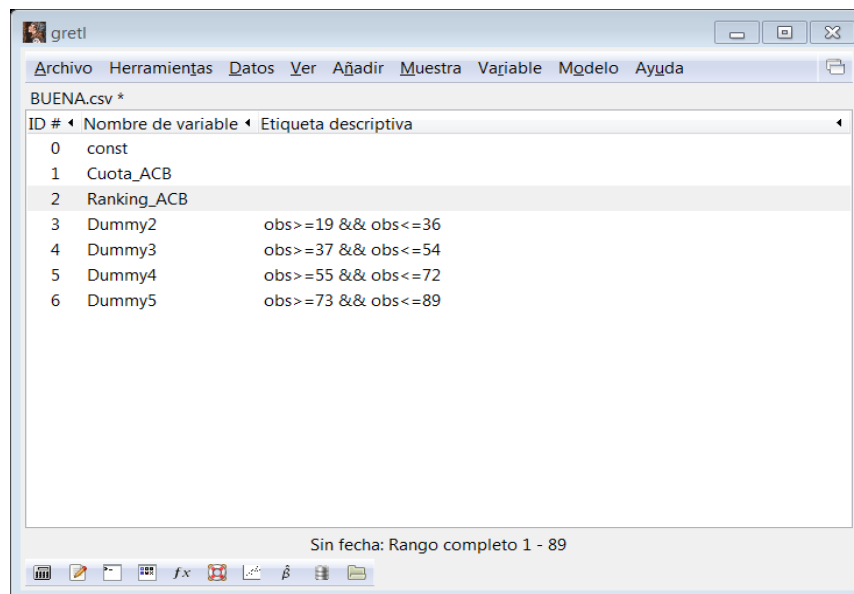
gretl

Archivo Herramientas Datos Ver Añadir Muestra Variable Modelo Ayuda

BUENA.csv *

| ID # | Nombre de variable | Etiqueta descriptiva |
|---|---|---|
| 0 | const | |
| 1 | Cuota_ACB | |
| 2 | Ranking_ACB | |
| 3 | Dummy2 | obs>=19 && obs<=36 |
| 4 | Dummy3 | obs>=37 && obs<=54 |
| 5 | Dummy4 | obs>=55 && obs<=72 |
| 6 | Dummy5 | obs>=73 && obs<=89 |

Sin fecha: Rango completo 1 - 89

$fx$ $\hat{\beta}$